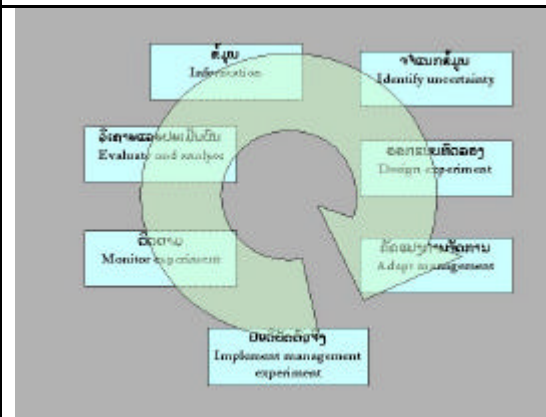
ຂໍ້ມູນ
Information

ຈໍາແນກຂໍ້ມູນ
Identify uncertainty

ວິເຄາະແລະປະເມີນຜົນ
Evaluate and analyse

ອອກແບບທົດລອງ
Design experiment

ຕິດຕາມ
Monitor experiment

ດັດແປງການຄຸ້ມຄອງ
Adapt management

ປະຕິບັດຕົວຈິງ
Implement management experiment